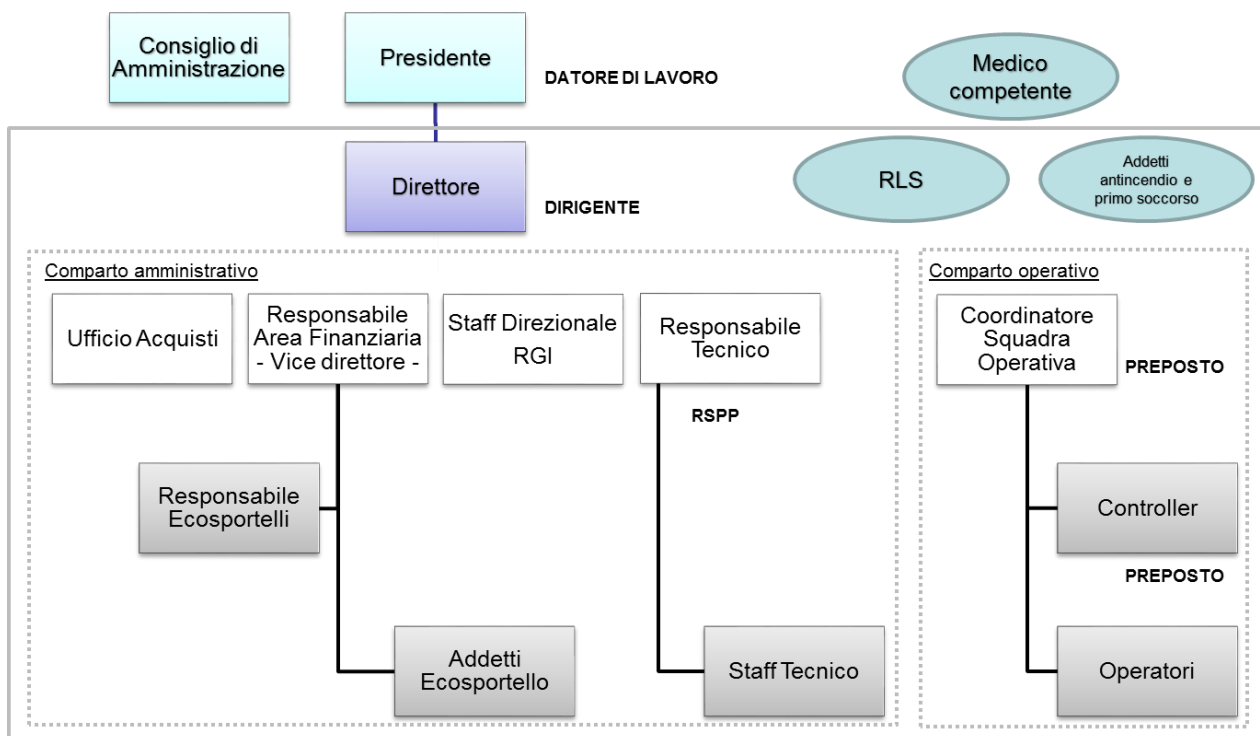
Consiglio di Amministrazione

Presidente

DATORE DI LAVORO

Medico competente

Direttore

DIRIGENTE

RLS

Addetti antincendio e primo soccorso

Comparto amministrativo

Ufficio Acquisti

Responsabile Area Finanziaria - Vice direttore -

Staff Direzionale RGI

Responsabile Tecnico

RSPP

Responsabile Ecosportelli

Addetti Ecosportello

Staff Tecnico

Comparto operativo

Coordinatore Squadra Operativa

PREPOSTO

Controller

PREPOSTO

Operatori